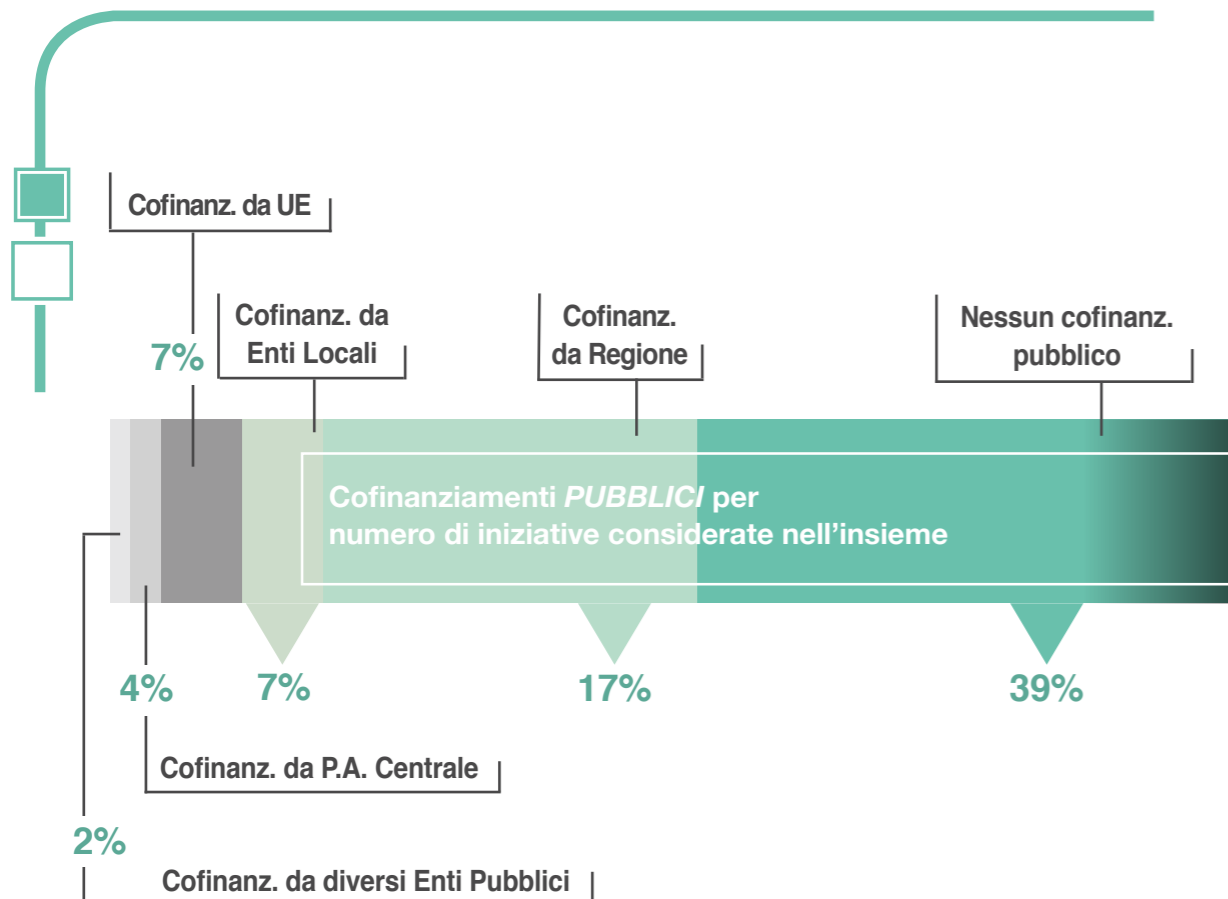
Cofinanz. da UE

7%

Cofinanz. da Enti Locali

Cofinanz. da Regione

Nessun cofinanz. pubblico

Cofinanziamenti *PUBBLICI* per numero di iniziative considerate nell’insieme

4%

7%

17%

39%

Cofinanz. da P.A. Centrale

2%

Cofinanz. da diversi Enti Pubblici